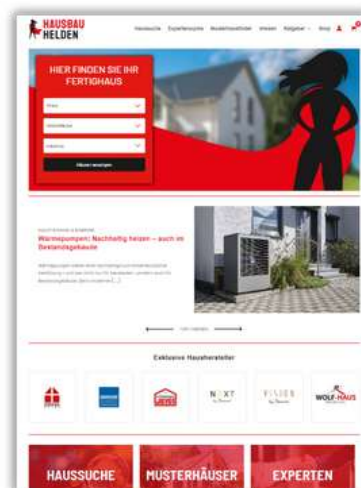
HAUSBAU HELDEN

Haussuche Expertensuche Musterhausfinder Wissen Ratgeber Shop

HIER FINDEN SIE IHR FERTIGHAUS

Häuser anzeigen

Wärmepumpen: Nachhaltig heizen – auch im Bestandsgebäude

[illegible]

Exklusive Haushersteller

NEXT

WOLF-HAUS

HAUSSUCHE

MUSTERHÄUSER

EXPERTEN